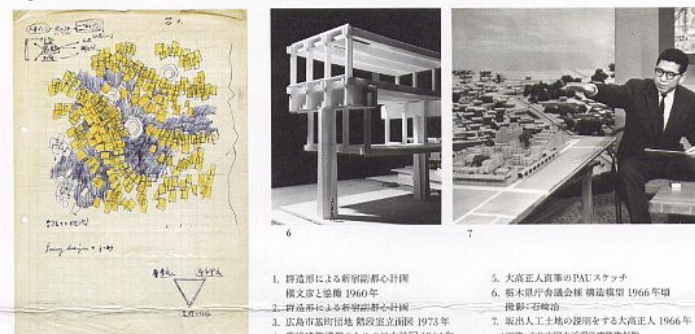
6

7

1. 群造形による新宿副都心計画 槇文彦と協働 1960年
2. 群造形による新宿副都心計画
3. 広島市基町団地 竣工 1973年

5. 大高正人直筆のPAUスケッチ
6. 栃木県庁舎議会棟 構造模型 1966年頃 撮影:石崎治
7. 坂出人工土地の説明をする大高正人 1966年